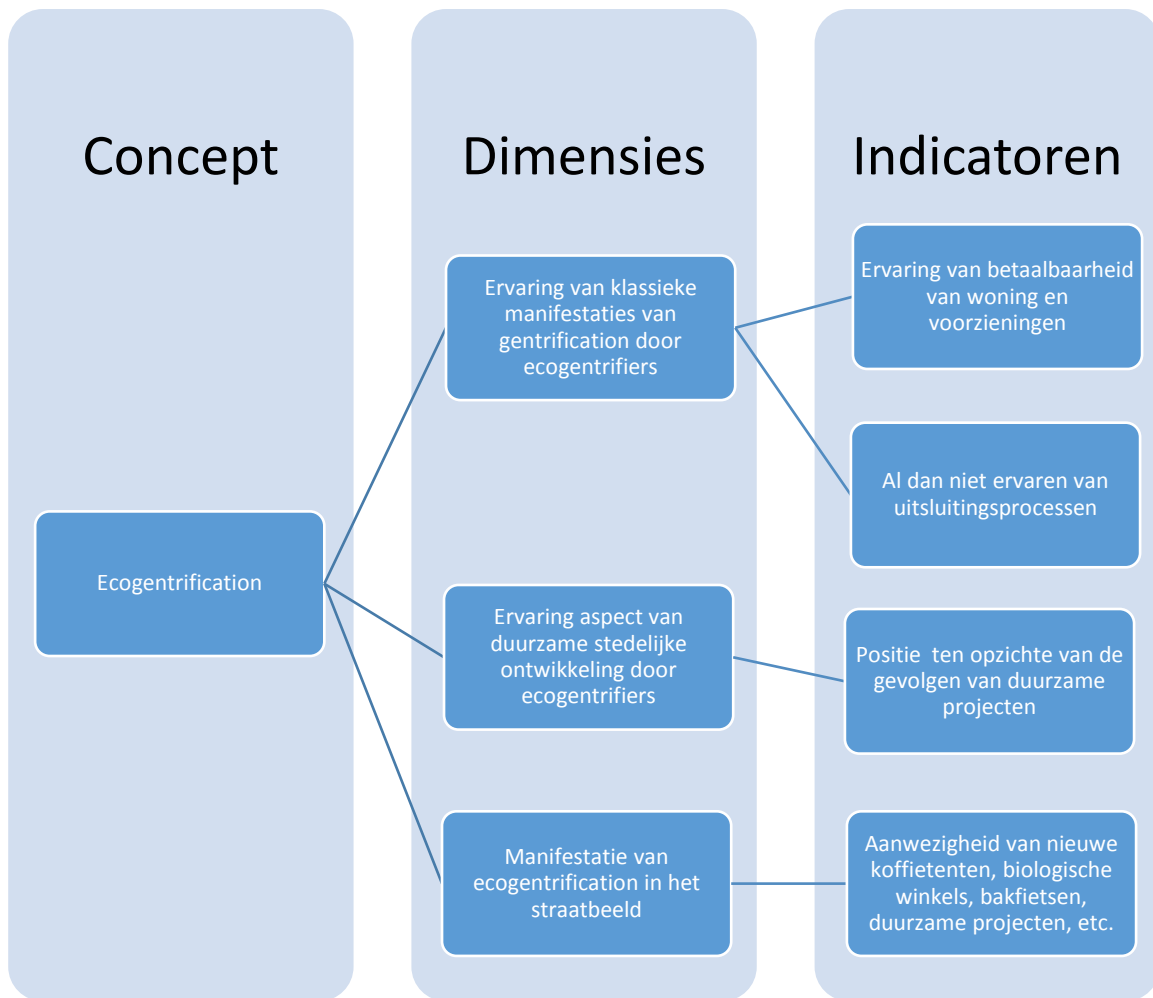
Concept

Ecogentrification

Dimensies

Ervaring van klassieke manifestaties van gentrification door ecogentrifiers

Ervaring aspect van duurzame stedelijke ontwikkeling door ecogentrifiers

Manifestatie van ecogentrification in het straatbeeld

Indicatoren

Ervaring van betaalbaarheid van woning en voorzieningen

Al dan niet ervaren van uitsluitingsprocessen

Positie ten opzichte van de gevolgen van duurzame projecten

Aanwezigheid van nieuwe koffietenten, biologische winkels, bakfietsen, duurzame projecten, etc.